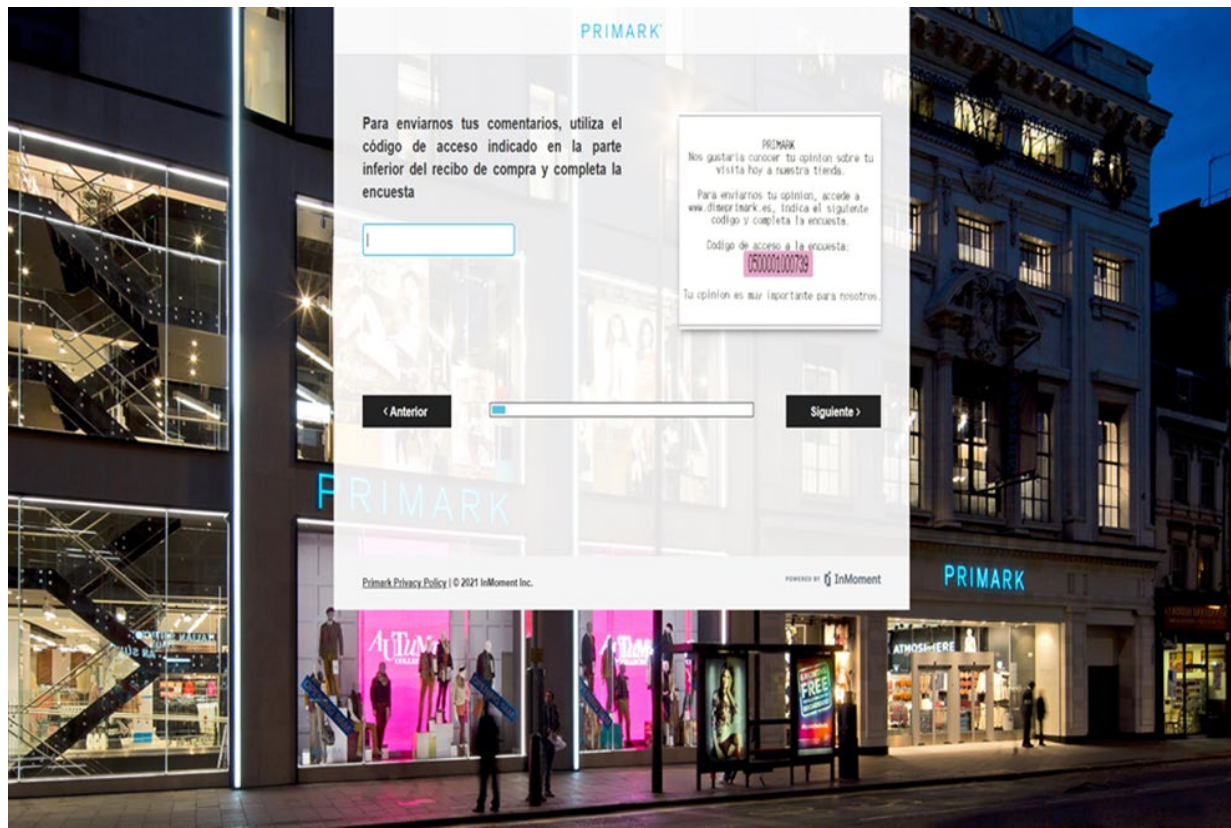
PRIMARK

Para enviarnos tus comentarios, utiliza el código de acceso indicado en la parte inferior del recibo de compra y completa la encuesta

PRIMARK
Nos gustaria conocer tu opinion sobre tu visita hoy a nuestra tienda.

Para enviarnos tu opinion, accede a www.dimeprimark.es, indica el siguiente codigo y completa la encuesta.

Codigo de acceso a la encuesta:
0500001000739

Tu opinion es muy importante para nosotros.

< Anterior

Siguiente >

PRIMARK

Primark Privacy Policy | © 2021 InMoment Inc.

POWERED BY InMoment

PRIMARK

AUTUMN

FREE

ATMOSPHERE